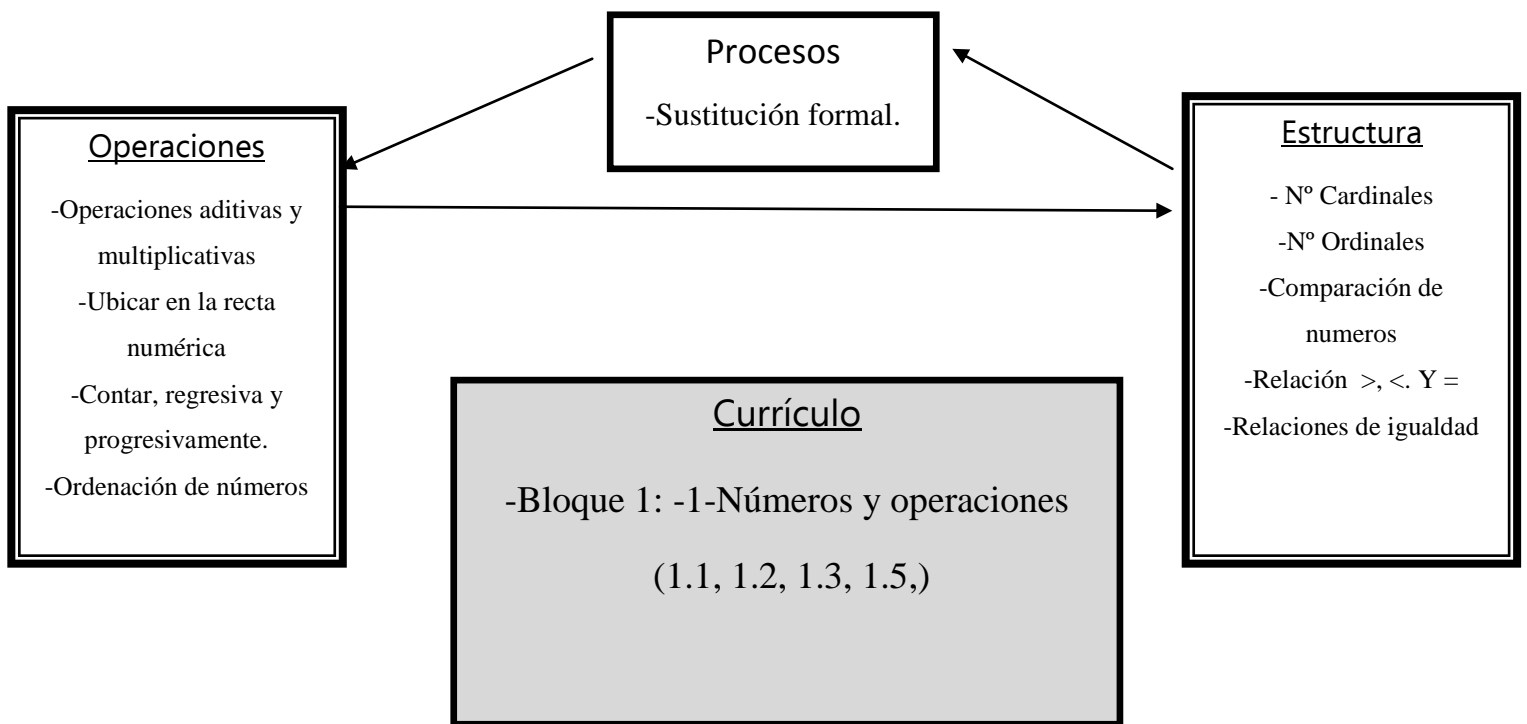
Procesos
-Sustitución formal.

Operaciones
-Operaciones aditivas y multiplicativas
-Ubicar en la recta numérica
-Contar, regresiva y progresivamente.
-Ordenación de números

Estructura
- Nº Cardinales
-Nº Ordinales
-Comparación de numeros
-Relación >, <. Y =
-Relaciones de igualdad

Currículo
-Bloque 1: -1-Números y operaciones
(1.1, 1.2, 1.3, 1.5,)